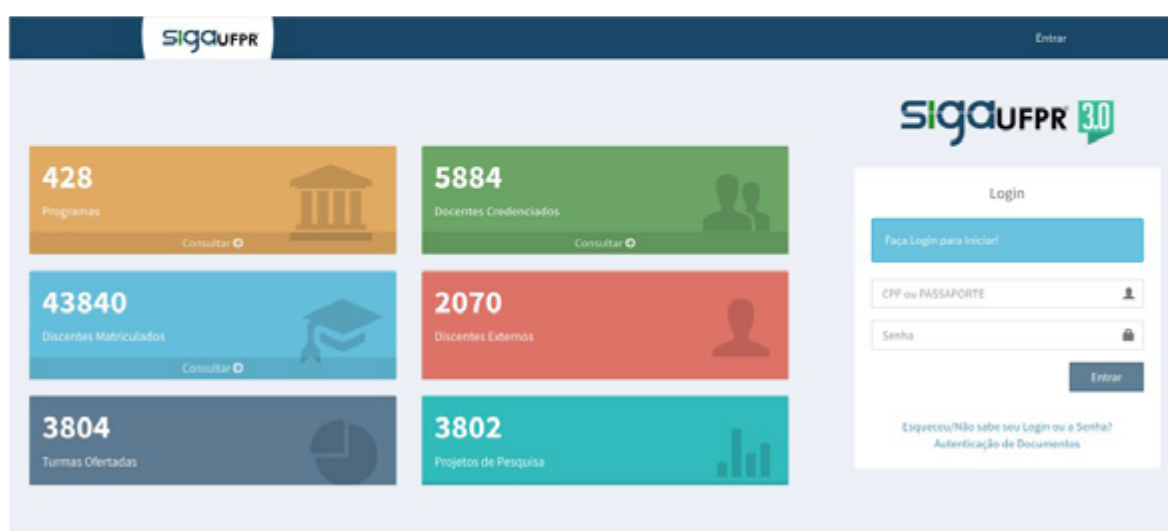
SIGAUFPR

Entrar

SIGAUFPR 3.0

428
Programas
Consultar

5884
Docentes Credenciados
Consultar

43840
Discentes Matriculados
Consultar

2070
Discentes Externos

3804
Turmas Ofertadas

3802
Projetos de Pesquisa

Login

Faça Login para Iniciar!

CPF ou PASSAPORTE

Senha

Entrar

Esqueceu/Não sabe seu Login ou a Senha?
Autenticação de Documentos